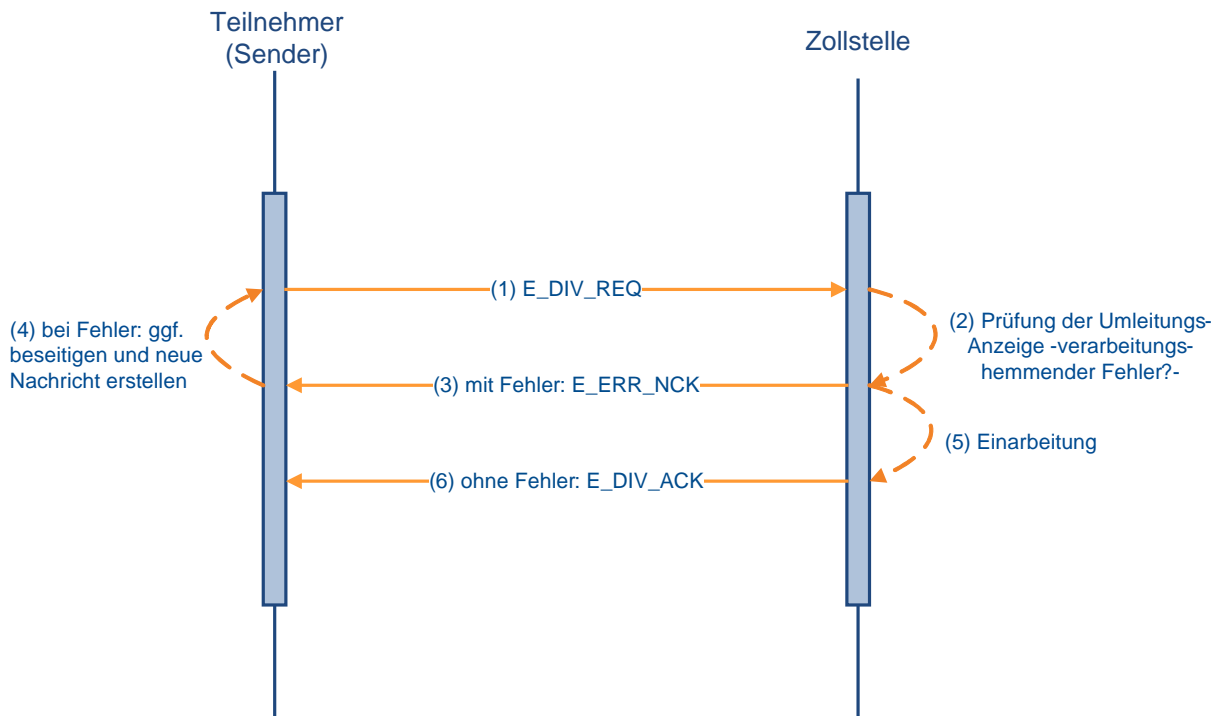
Teilnehmer (Sender)

Zollstelle

(1) E_DIV_REQ

(4) bei Fehler: ggf. beseitigen und neue Nachricht erstellen

(2) Prüfung der Umleitungs-Anzeige -verarbeitungshemmender Fehler?-

(3) mit Fehler: E_ERR_NCK

(5) Einarbeitung

(6) ohne Fehler: E_DIV_ACK